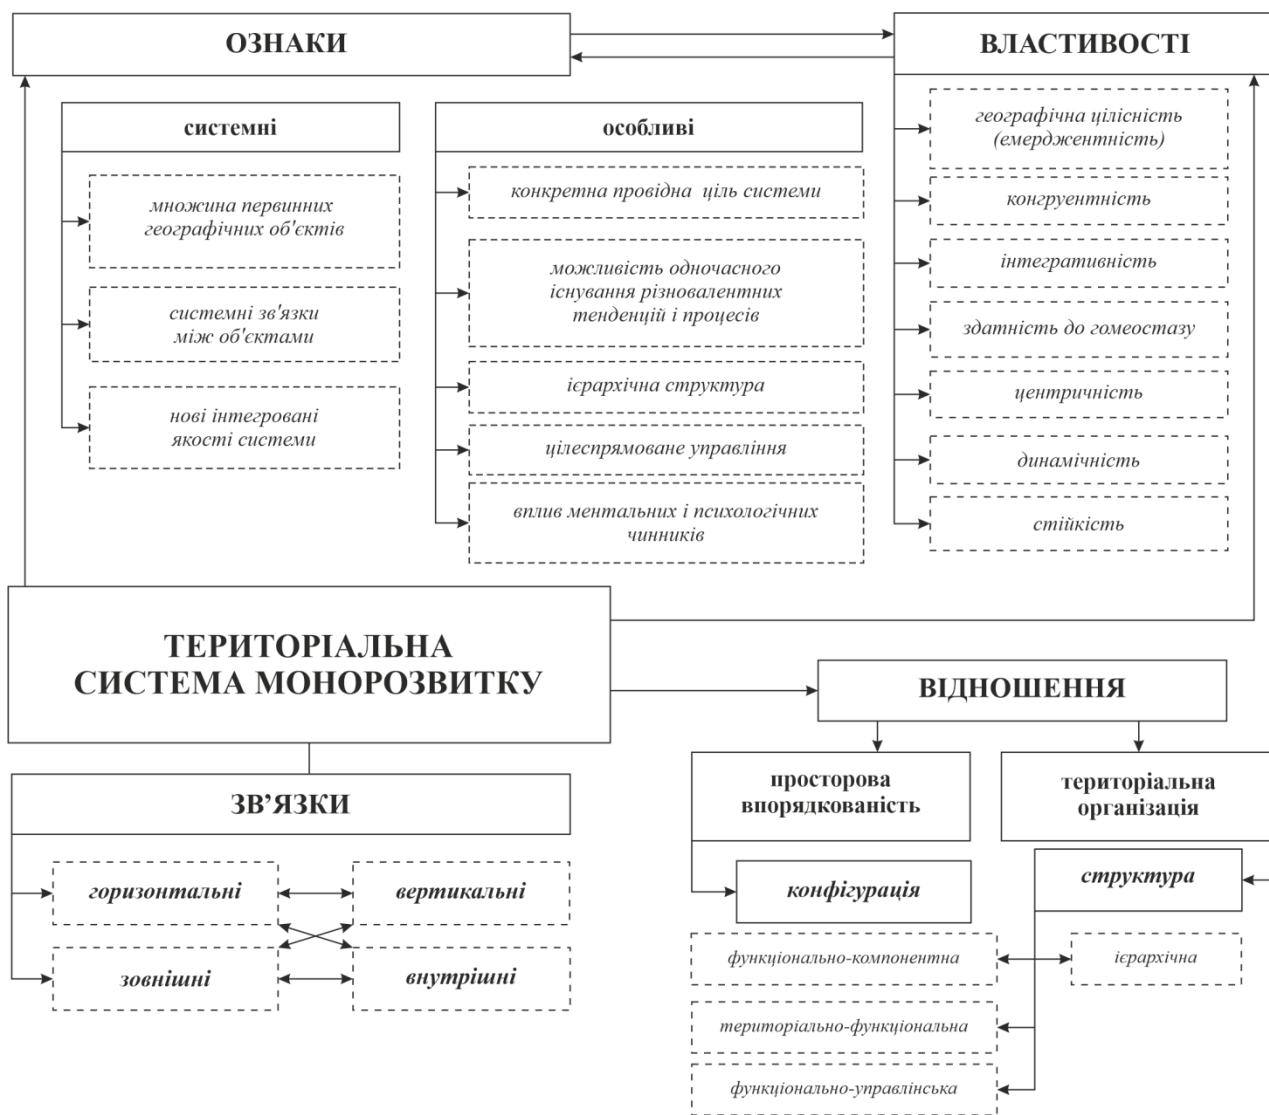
ОЗНАКИ

ВЛАСТИВОСТІ

системні

множина первинних географічних об'єктів

системні зв'язки між об'єктами

нові інтегровані якості системи

особливі

конкретна провідна ціль системи

можливість одночасного існування різновалентних тенденцій і процесів

ієрархічна структура

цілеспрямоване управління

вплив ментальних і психологічних чинників

географічна цілісність (емерджентність)

конгруентність

інтегративність

здатність до гомеостазу

центричність

динамічність

стійкість

ТЕРИТОРІАЛЬНА СИСТЕМА МОНОРОЗВИТКУ

ВІДНОШЕННЯ

просторова впорядкованість

територіальна організація

конфігурація

структура

функціонально-компонентна

ієрархічна

територіально-функціональна

функціонально-управлінська

ЗВ'ЯЗКИ

горизонтальні

вертикальні

зовнішні

внутрішні